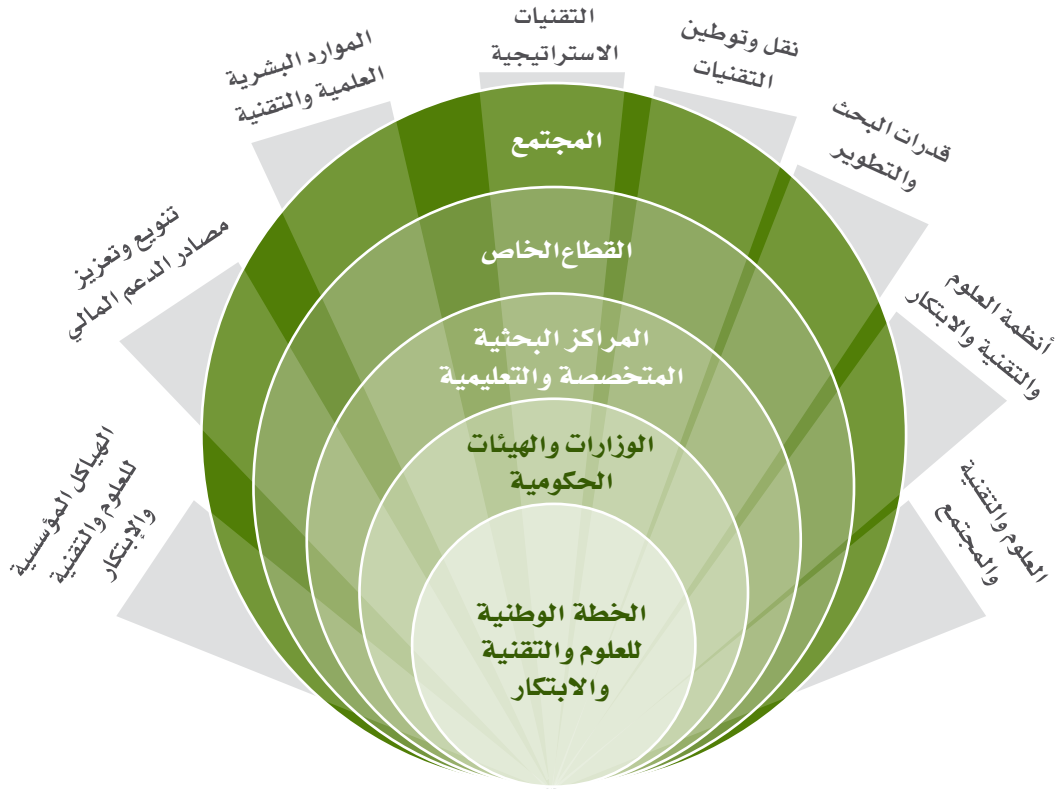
التقنيات الاستراتيجية

نقل وتوطين التقنيات

قدرات البحث والتطوير

أنظمة العلوم والتقنية والابتكار

العلوم والتقنية والمجتمع

الموارد البشرية العلمية والتقنية

تنويع وتعزيز مصادر الدعم المالي

الهياكل المؤسسية للعلوم والتقنية والإبتكار

المجتمع

القطاع الخاص

المراكز البحثية المتخصصة والتعليمية

الوزارات والهيئات الحكومية

الخطة الوطنية للعلوم والتقنية والابتكار